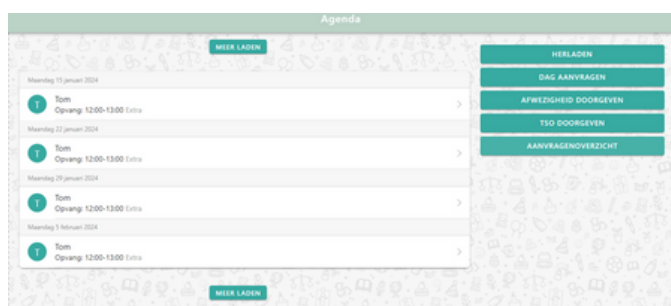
Agenda

MEER LADEN

Maandag 15 januari 2024

T Tom
Opvang: 12:00-13:00 Extra

Maandag 22 januari 2024

T Tom
Opvang: 12:00-13:00 Extra

Maandag 29 januari 2024

T Tom
Opvang: 12:00-13:00 Extra

Maandag 5 februari 2024

T Tom
Opvang: 12:00-13:00 Extra

MEER LADEN

HERLADEN

DAG AANVRAGEN

AFWEZIGHEID DOORGEVEN

TSO DOORGEVEN

AANVRAGENOVERZICHT